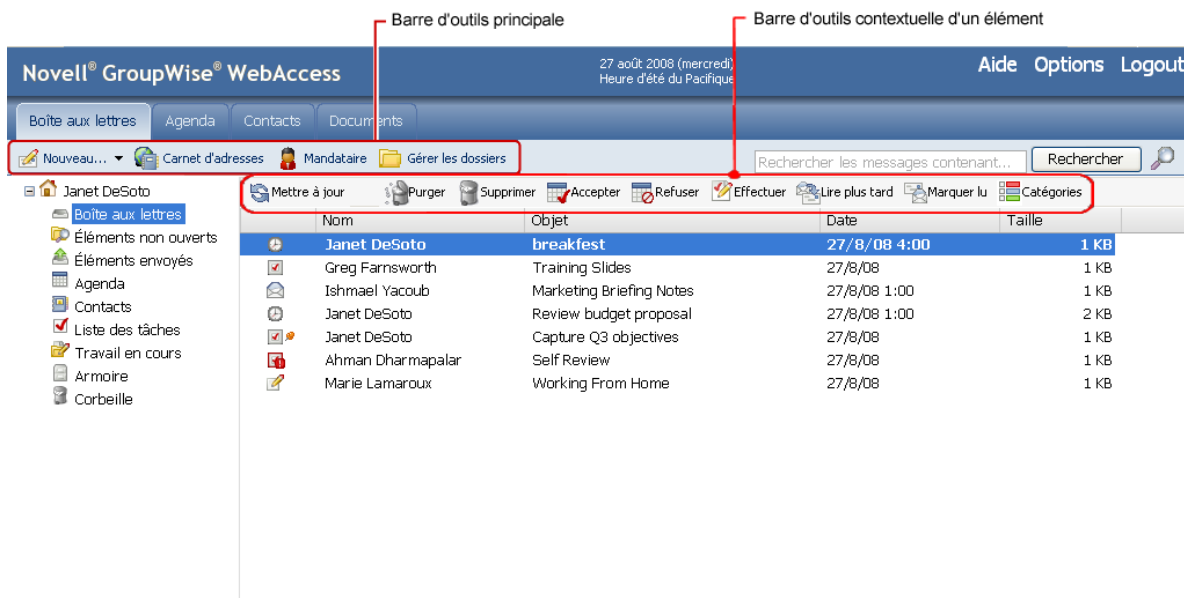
Barre d'outils principale

Barre d'outils contextuelle d'un élément

Novell® GroupWise® WebAccess

27 août 2008 (mercredi)
Heure d'été du Pacifique

Aide Options Logout

Boîte aux lettres | Agenda | Contacts | Documents

Nouveau... Carnet d'adresses Mandataire Gérer les dossiers

Rechercher les messages contenant... Rechercher

Janet DeSoto
Boîte aux lettres
Éléments non ouverts
Éléments envoyés
Agenda
Contacts
Liste des tâches
Travail en cours
Armoire
Corbeille

Mettre à jour Purger Supprimer Accepter Refuser Effectuer Lire plus tard Marquer lu Catégories

| Nom | Objet | Date | Taille |
|---|---|---|---|
| Janet DeSoto | breakfest | 27/8/08 4:00 | 1 KB |
| Greg Farnsworth | Training Slides | 27/8/08 | 1 KB |
| Ishmael Yacoub | Marketing Briefing Notes | 27/8/08 1:00 | 1 KB |
| Janet DeSoto | Review budget proposal | 27/8/08 1:00 | 2 KB |
| Janet DeSoto | Capture Q3 objectives | 27/8/08 | 1 KB |
| Ahman Dharmapalar | Self Review | 27/8/08 | 1 KB |
| Marie Lamaroux | Working From Home | 27/8/08 | 1 KB |